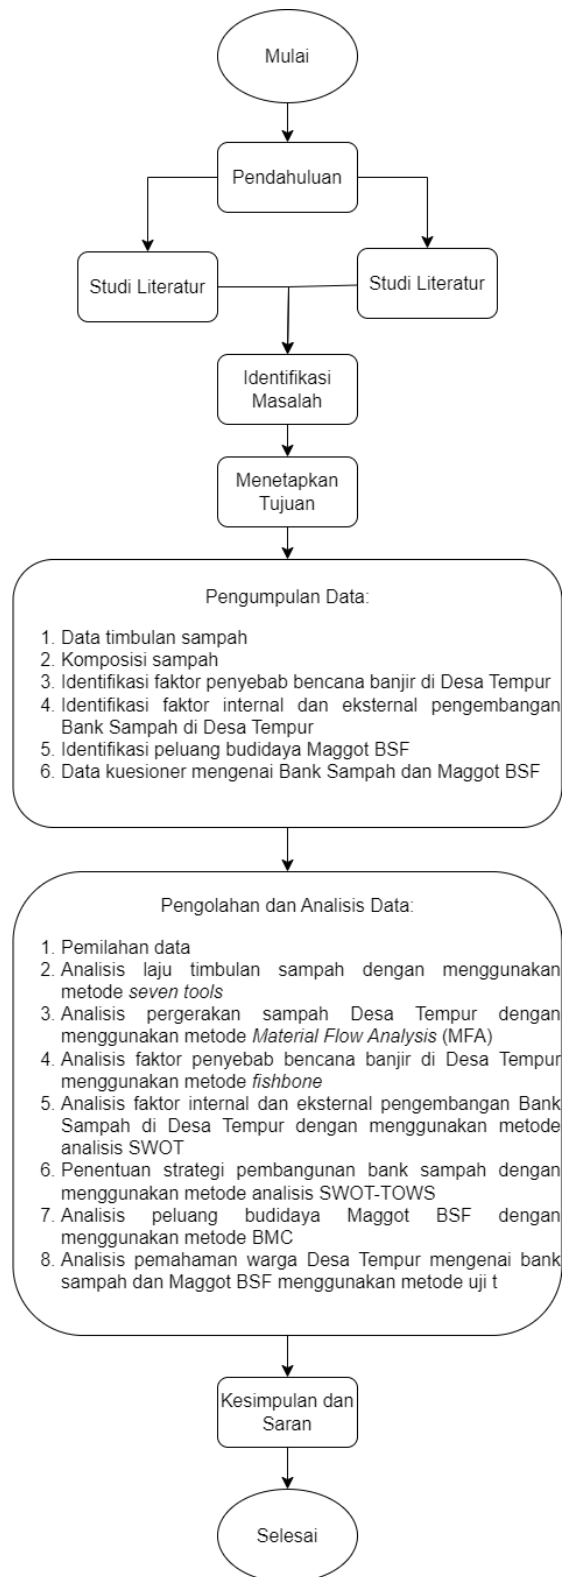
Mulai

Pendahuluan

Studi Literatur

Studi Literatur

Identifikasi Masalah

Menetapkan Tujuan

Pengumpulan Data:

1. Data timbulan sampah
2. Komposisi sampah
3. Identifikasi faktor penyebab bencana banjir di Desa Tempur
4. Identifikasi faktor internal dan eksternal pengembangan Bank Sampah di Desa Tempur
5. Identifikasi peluang budidaya Maggot BSF
6. Data kuesioner mengenai Bank Sampah dan Maggot BSF

Pengolahan dan Analisis Data:

1. Pemilahan data
2. Analisis laju timbulan sampah dengan menggunakan metode *seven tools*
3. Analisis pergerakan sampah Desa Tempur dengan menggunakan metode *Material Flow Analysis* (MFA)
4. Analisis faktor penyebab bencana banjir di Desa Tempur menggunakan metode *fishbone*
5. Analisis faktor internal dan eksternal pengembangan Bank Sampah di Desa Tempur dengan menggunakan metode analisis SWOT
6. Penentuan strategi pembangunan bank sampah dengan menggunakan metode analisis SWOT-TOWS
7. Analisis peluang budidaya Maggot BSF dengan menggunakan metode BMC
8. Analisis pemahaman warga Desa Tempur mengenai bank sampah dan Maggot BSF menggunakan metode uji t

Kesimpulan dan Saran

Selesai